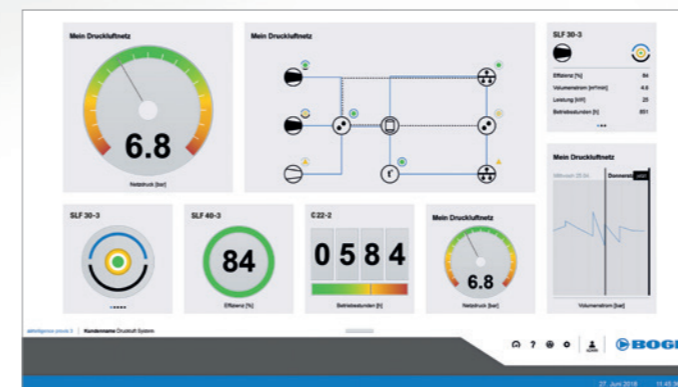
Mein Druckluftnetz

6.8

Netzdruck [bar]

Mein Druckluftnetz

SLF 30-3

| Effizienz [%] | 84 |
|---|---|
| Volumenstrom [m³/min] | 4.6 |
| Leistung [kW] | 25 |
| Betriebsstunden [h] | 651 |

Mein Druckluftnetz

Mittwoch 25.04 Donnerstag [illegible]

Volumenstrom [bar]

SLF 30-3

SLF 40-3

84

Effizienz [%]

C 22-2

0 5 8 4

Betriebsstunden [h]

Mein Druckluftnetz

6.8

Netzdruck [bar]

airintelligence provis 3 | Kundenname Druckluft System

BOGE

27. Juni 2018 11:45 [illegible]